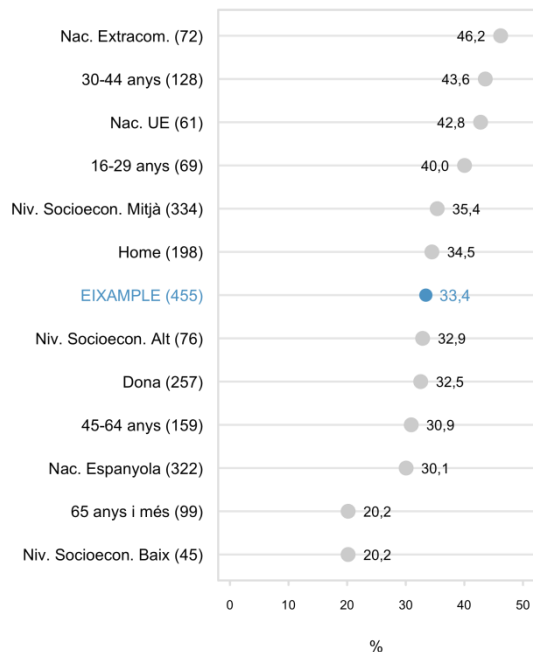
| | |
|---|---|
| Nac. Extracom. (72) | 46,2 |
| 30-44 anys (128) | 43,6 |
| Nac. UE (61) | 42,8 |
| 16-29 anys (69) | 40,0 |
| Niv. Socioecon. Mitjà (334) | 35,4 |
| Home (198) | 34,5 |
| EIXAMPLE (455) | 33,4 |
| Niv. Socioecon. Alt (76) | 32,9 |
| Dona (257) | 32,5 |
| 45-64 anys (159) | 30,9 |
| Nac. Espanyola (322) | 30,1 |
| 65 anys i més (99) | 20,2 |
| Niv. Socioecon. Baix (45) | 20,2 |

0 10 20 30 40 50

%